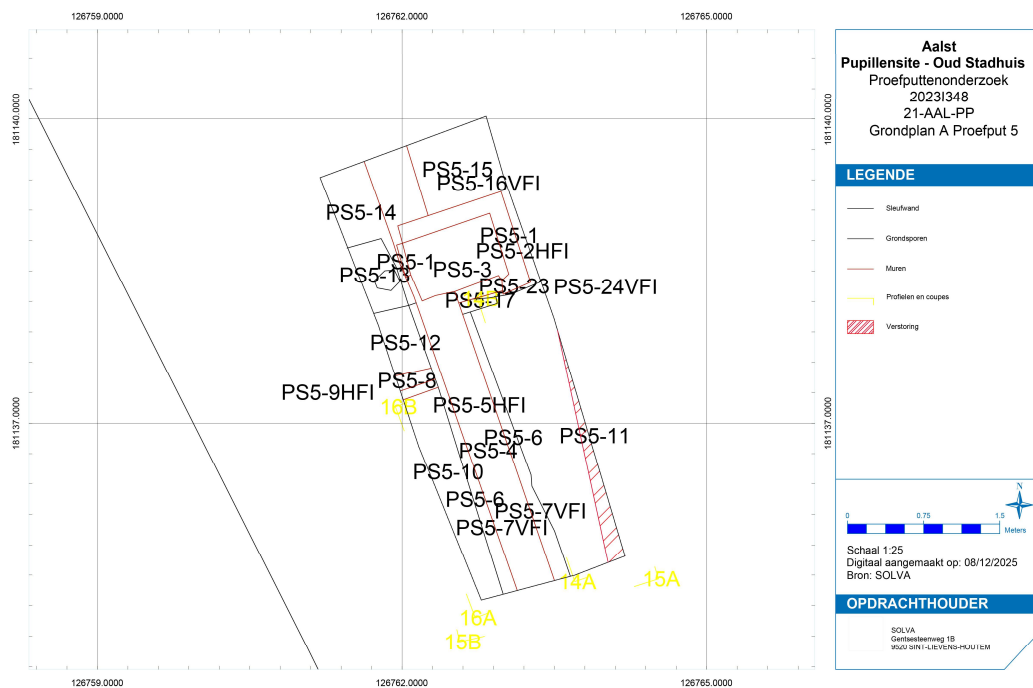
126759.0000
126762.0000
126765.0000

181140.0000
181137.0000

PS5-15
PS5-16VFI
PS5-14
PS5-1
PS5-2HFI
PS5-1
PS5-13
PS5-3
PS5-23
PS5-24VFI
PS5-17
15B
PS5-12
PS5-8
PS5-9HFI
16B
PS5-5HFI
PS5-6
PS5-11
PS5-4
PS5-10
PS5-6
PS5-7VFI
PS5-7VFI
14A
15A
16A
15B

126759.0000
126762.0000
126765.0000

Aalst
Pupillensite - Oud Stadhuis
Proefputtenonderzoek
2023I348
21-AAL-PP
Grondplan A Proefput 5

LEGENDE
Sleufwand
Grondsporen
Muren
Profielen en coupes
Verstoring

N
0
0.75
1.5
Meters

Schaal 1:25
Digitaal aangemaakt op: 08/12/2025
Bron: SOLVA

OPDRACHTHOUDER
SOLVA
Gentsesteenweg 1B
9520 SINT-LIEVENS-HOUTEM